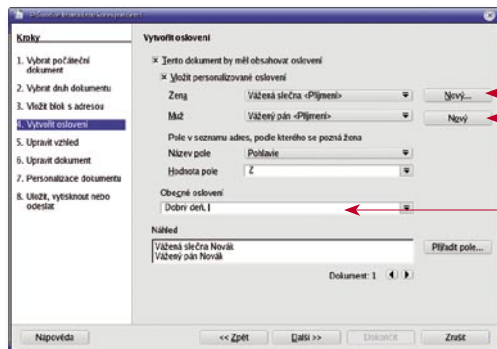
Průvodce hromadnou korespondencí

Kroky

1. Vybrat počáteční dokument
2. Vybrat druh dokumentu
3. Vložit blok s adresou
4. Vytvořit oslovení
5. Upravit vzhled
6. Upravit dokument
7. Personalizace dokumentu
8. Uložit, vytisknout nebo odeslat

Vytvořit oslovení

Tento dokument by měl obsahovat oslovení

Vložit personalizované oslovení

Žena Vážená slečna <Příjmení> Nový...

Muž Vážený pán <Příjmení> Nový

Pole v seznamu adres, podle kterého se pozná žena

Název pole Pohlavie

Hodnota pole Ž

Obecné oslovení

Dobrý deň, !

Náhled

Vážená slečna Novák
Vážený pán Novák

Přiřadit pole...

Dokument: 1

Nápověda << Zpět Další >> Dokončit Zrušit